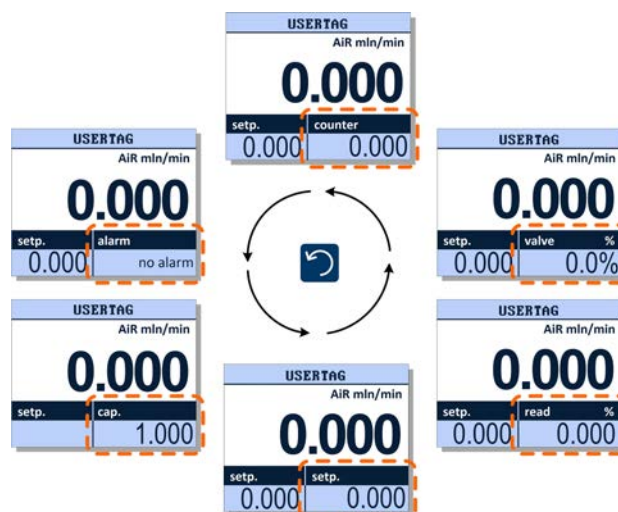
USERTAG
AiR mln/min
0.000
setp.
counter
0.000
0.000

USERTAG
AiR mln/min
0.000
setp.
alarm
0.000
no alarm

USERTAG
AiR mln/min
0.000
setp.
valve %
0.000
0.0%

USERTAG
AiR mln/min
0.000
setp.
cap.
1.000

USERTAG
AiR mln/min
0.000
setp.
read %
0.000
0.000

USERTAG
AiR mln/min
0.000
setp.
setp.
0.000
0.000